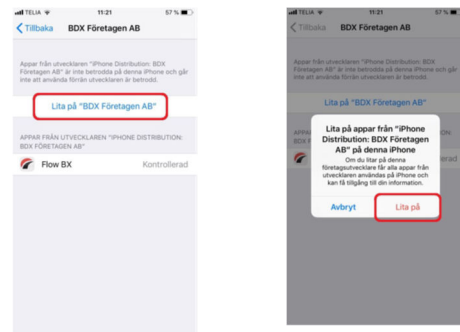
TELIA 11:21 57 %

Tillbaka BDX Företagen AB

Appar från utvecklaren "iPhone Distribution: BDX Företagen AB" är inte betrodda på denna iPhone och går inte att använda förrän utvecklaren är betrodd.

Lita på "BDX Företagen AB"

APPAR FRÅN UTVECKLAREN "IPHONE DISTRIBUTION: BDX FÖRETAGEN AB"

Flow BX Kontrollerad

TELIA 11:21 57 %

Tillbaka BDX Företagen AB

Appar från utvecklaren "iPhone Distribution: BDX Företagen AB" är inte betrodda på denna iPhone och går inte att använda förrän utvecklaren är betrodd.

Lita på "BDX Företagen AB"

APPAR

Lita på appar från "iPhone Distribution: BDX Företagen AB" på denna iPhone

Om du litar på denna företagsutvecklare får alla appar från utvecklaren användas på iPhone och kan få tillgång till din information.

Avbryt Lita på